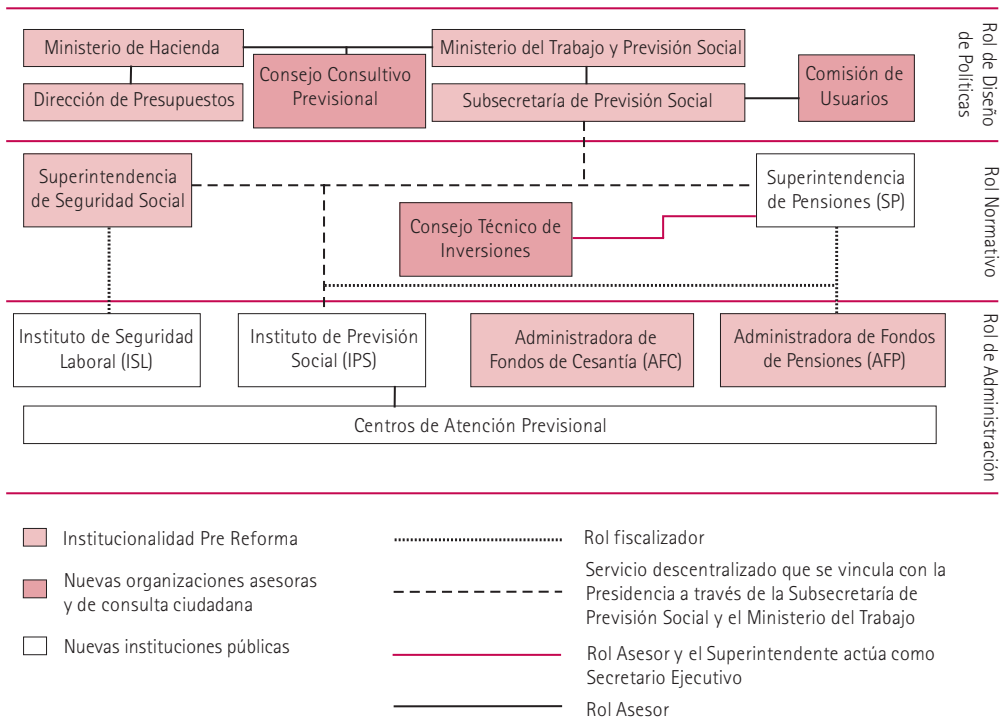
Ministerio de Hacienda

Ministerio del Trabajo y Previsión Social

Consejo Consultivo Previsional

Comisión de Usuarios

Dirección de Presupuestos

Subsecretaría de Previsión Social

Rol de Diseño de Políticas

Superintendencia de Seguridad Social

Superintendencia de Pensiones (SP)

Consejo Técnico de Inversiones

Rol Normativo

Instituto de Seguridad Laboral (ISL)

Instituto de Previsión Social (IPS)

Administradora de Fondos de Cesantía (AFC)

Administradora de Fondos de Pensiones (AFP)

Centros de Atención Previsional

Rol de Administración

Institucionalidad Pre Reforma

Nuevas organizaciones asesoras y de consulta ciudadana

Nuevas instituciones públicas

Rol fiscalizador

Servicio descentralizado que se vincula con la Presidencia a través de la Subsecretaría de Previsión Social y el Ministerio del Trabajo

Rol Asesor y el Superintendente actúa como Secretario Ejecutivo

Rol Asesor